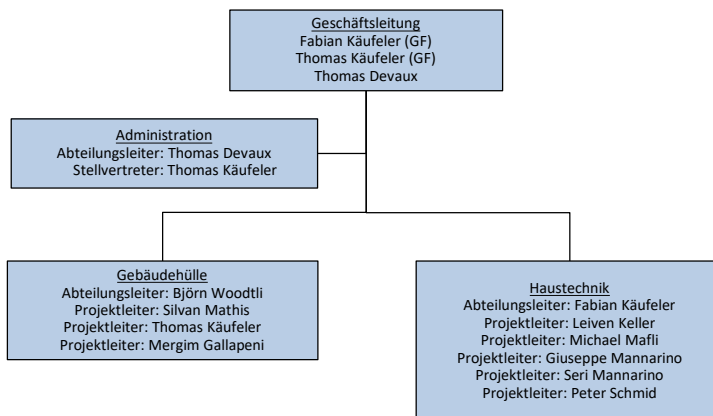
Geschäftsleitung
Fabian Käufeler (GF)
Thomas Käufeler (GF)
Thomas Devaux

Administration
Abteilungsleiter: Thomas Devaux
Stellvertreter: Thomas Käufeler

Gebäudehülle
Abteilungsleiter: Björn Woodtli
Projektleiter: Silvan Mathis
Projektleiter: Thomas Käufeler
Projektleiter: Mergim Gallapeni

Haustechnik
Abteilungsleiter: Fabian Käufeler
Projektleiter: Leiven Keller
Projektleiter: Michael Mafli
Projektleiter: Giuseppe Mannarino
Projektleiter: Seri Mannarino
Projektleiter: Peter Schmid